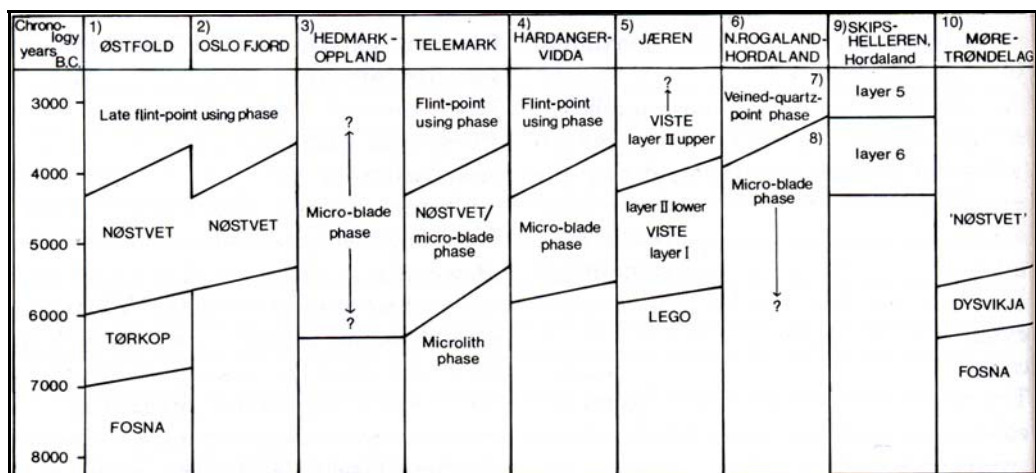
| Chronology years B.C. | 1) ØSTFOLD | 2) OSLO FJORD | 3) HEDMARK-OPPLAND | TELEMARK | 4) HARDANGERVIDDA | 5) JÆREN | 6) N.ROGALAND-HORDALAND | 9) SKIPSHELLEREN, Hordaland | 10) MØRE-TRØNDELAG |
|---|---|---|---|---|---|---|---|---|---|
| 3000 | Late flint-point using phase | | ? | Flint-point using phase | Flint-point using phase | ? VISTE layer II upper | 7) Veined-quartz-point phase | layer 5 | |
| 4000 | | | | | | | 8) Micro-blade phase | layer 6 | |
| 5000 | NØSTVET | NØSTVET | Micro-blade phase | NØSTVET/ micro-blade phase | Micro-blade phase | layer II lower VISTE layer I | | | 'NØSTVET' |
| 6000 | TØRKOP | | ? | Microlith phase | | LEGO | ? | | DYSVIKJA |
| 7000 | FOSNA | | | | | | | | FOSNA |
| 8000 | | | | | | | | | |